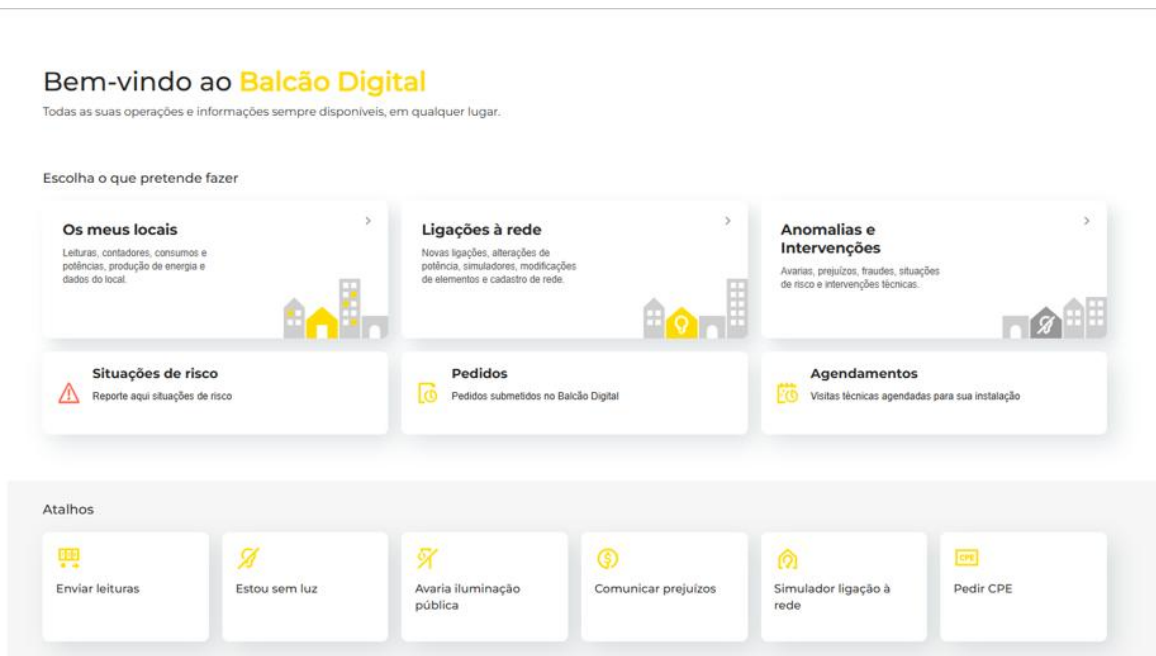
Bem-vindo ao Balcão Digital

Todas as suas operações e informações sempre disponíveis, em qualquer lugar.

Escolha o que pretende fazer

Os meus locais

Leituras, contadores, consumos e potências, produção de energia e dados do local.

Ligações à rede

Novas ligações, alterações de potência, simuladores, modificações de elementos e cadastro de rede.

Anomalias e Intervenções

Avarias, prejuízos, fraudes, situações de risco e intervenções técnicas.

Situações de risco

Reporte aqui situações de risco

Pedidos

Pedidos submetidos no Balcão Digital

Agendamentos

Visitas técnicas agendadas para sua instalação

Atalhos

Enviar leituras

Estou sem luz

Avaria iluminação pública

Comunicar prejuízos

Simulador ligação à rede

CPE

Pedir CPE